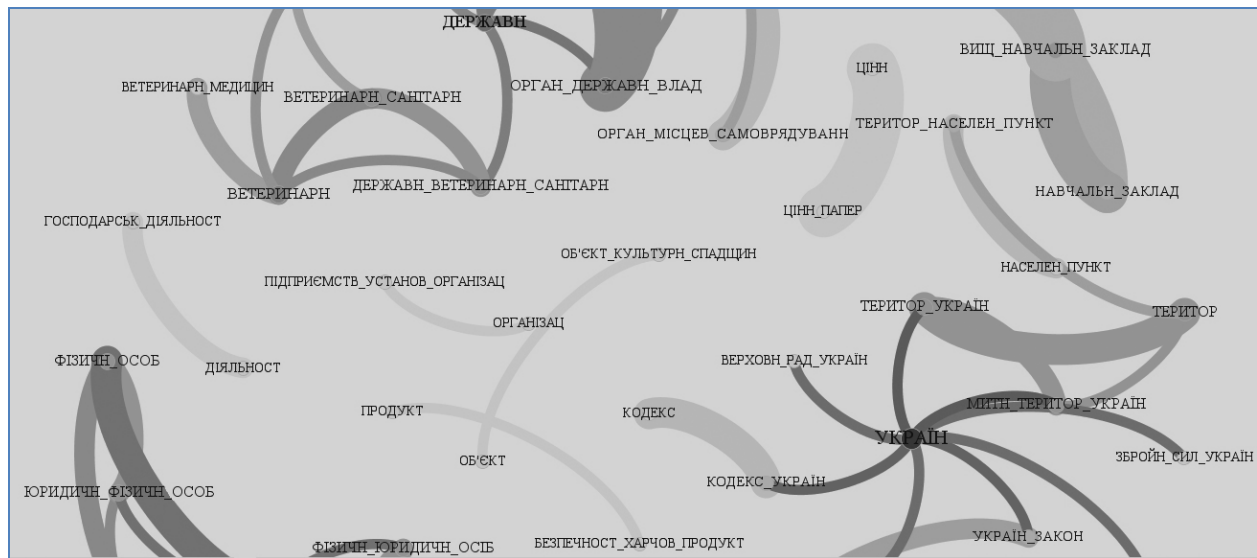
ДЕРЖАВН
ВЕТЕРИНАРН_МЕДИЦИН
ВЕТЕРИНАРН_САНІТАРН
ОРГАН_ДЕРЖАВН_ВЛАД
ЦІНН
ВИЩ_НАВЧАЛЬН_ЗАКЛАД
ОРГАН_МІСЦЕВ_САМОВРЯДУВАНН
ТЕРИТОР_НАСЕЛЕН_ПУНКТ
ВЕТЕРИНАРН
ДЕРЖАВН_ВЕТЕРИНАРН_САНІТАРН
НАВЧАЛЬН_ЗАКЛАД
ЦІНН_ПАПЕР
ГОСПОДАРСЬК_ДІЯЛЬНОСТ
ОБ'ЄКТ_КУЛЬТУРН_СПАДЩИН
НАСЕЛЕН_ПУНКТ
ПІДПРИЄМСТВ_УСТАНОВ_ОРГАНІЗАЦ
ТЕРИТОР_УКРАЇН
ТЕРИТОР
ОРГАНІЗАЦ
ФІЗИЧН_ОСОБ
ДІЯЛЬНОСТ
ВЕРХОВН_РАД_УКРАЇН
МИТН_ТЕРИТОР_УКРАЇН
ПРОДУКТ
КОДЕКС
УКРАЇН
ОБ'ЄКТ
ЗБРОЙН_СИЛ_УКРАЇН
КОДЕКС_УКРАЇН
ЮРИДИЧН_ФІЗИЧН_ОСОБ
УКРАЇН_ЗАКОН
ФІЗИЧН_ЮРИДИЧН_ОСІБ
БЕЗПЕЧНОСТ_ХАРЧОВ_ПРОДУКТ